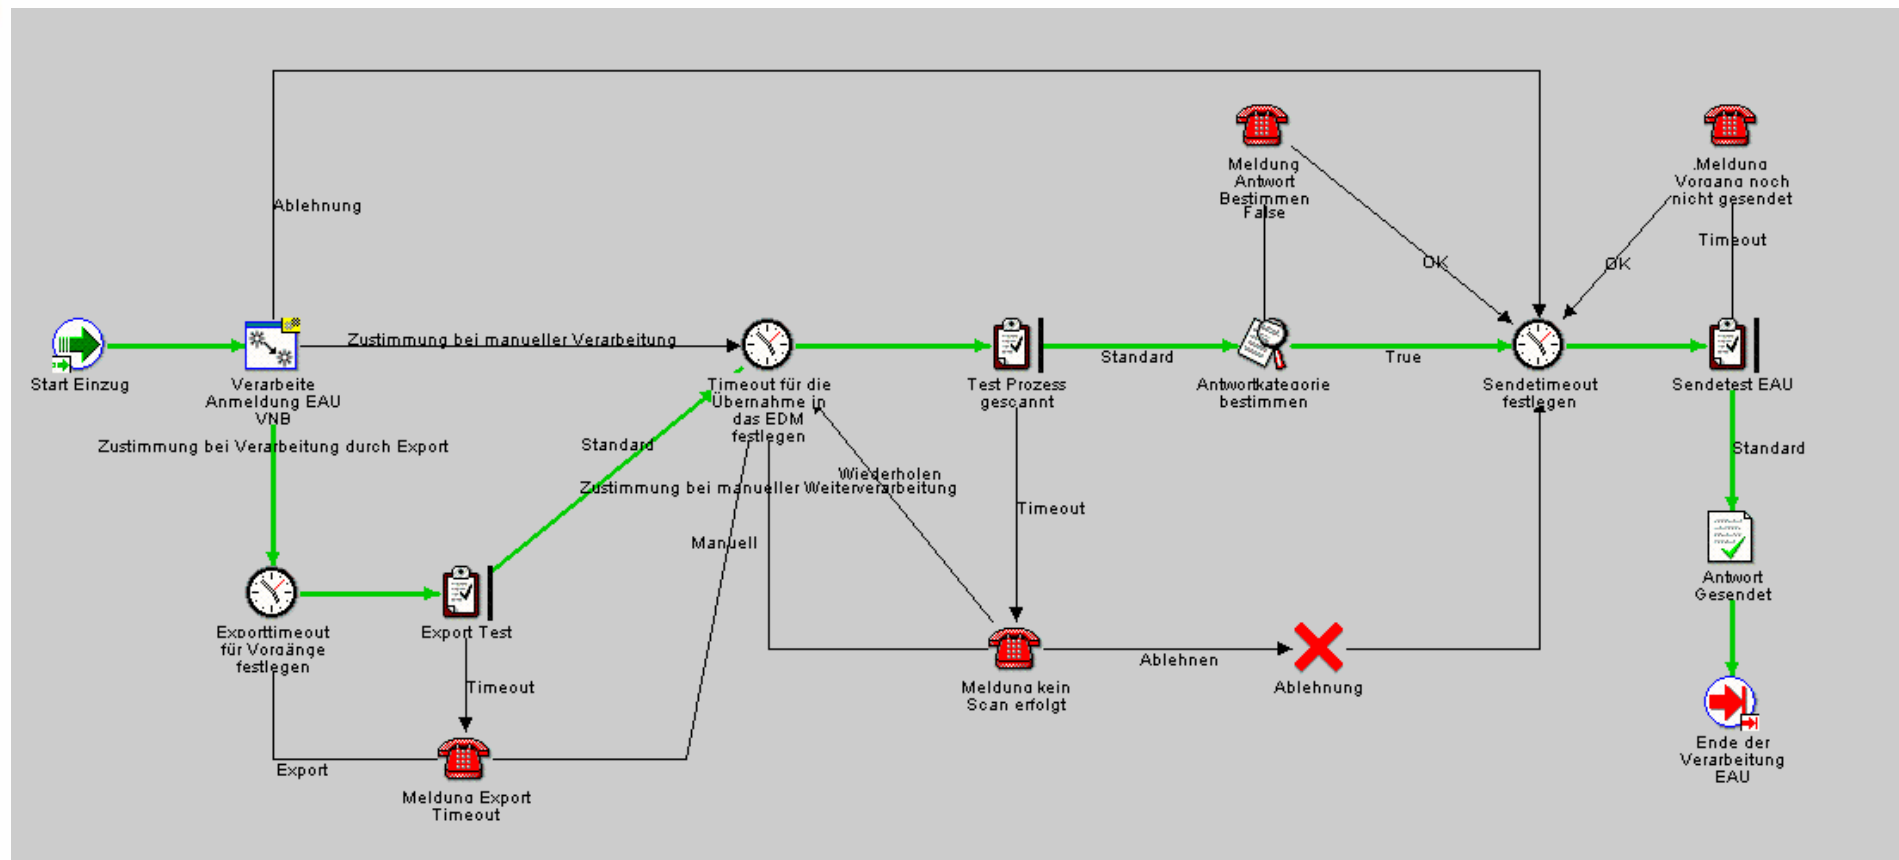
Ablehnung

Start Einzug

Verarbeite Anmeldung EAU VNB

Zustimmung bei manueller Verarbeitung

Timeout für die Übernahme in das EDM festlegen

Test Prozess gescannt

Standard

Antwortkategorie bestimmen

Meldung Antwort Bestimmen False

OK

True

Sendetimeout festlegen

Meldung Vorgang noch nicht gesendet

OK

Timeout

Sendetest EAU

Standard

Antwort Gesendet

Ende der Verarbeitung EAU

Zustimmung bei Verarbeitung durch Export

Standard

Zustimmung bei manueller Weiterverarbeitung

Wiederholen

Manuell

Timeout

Exporttimeout für Vorgänge festlegen

Export Test

Timeout

Export

Meldung Export Timeout

Meldung kein Scan erfolgt

Ablehnen

Ablehnung